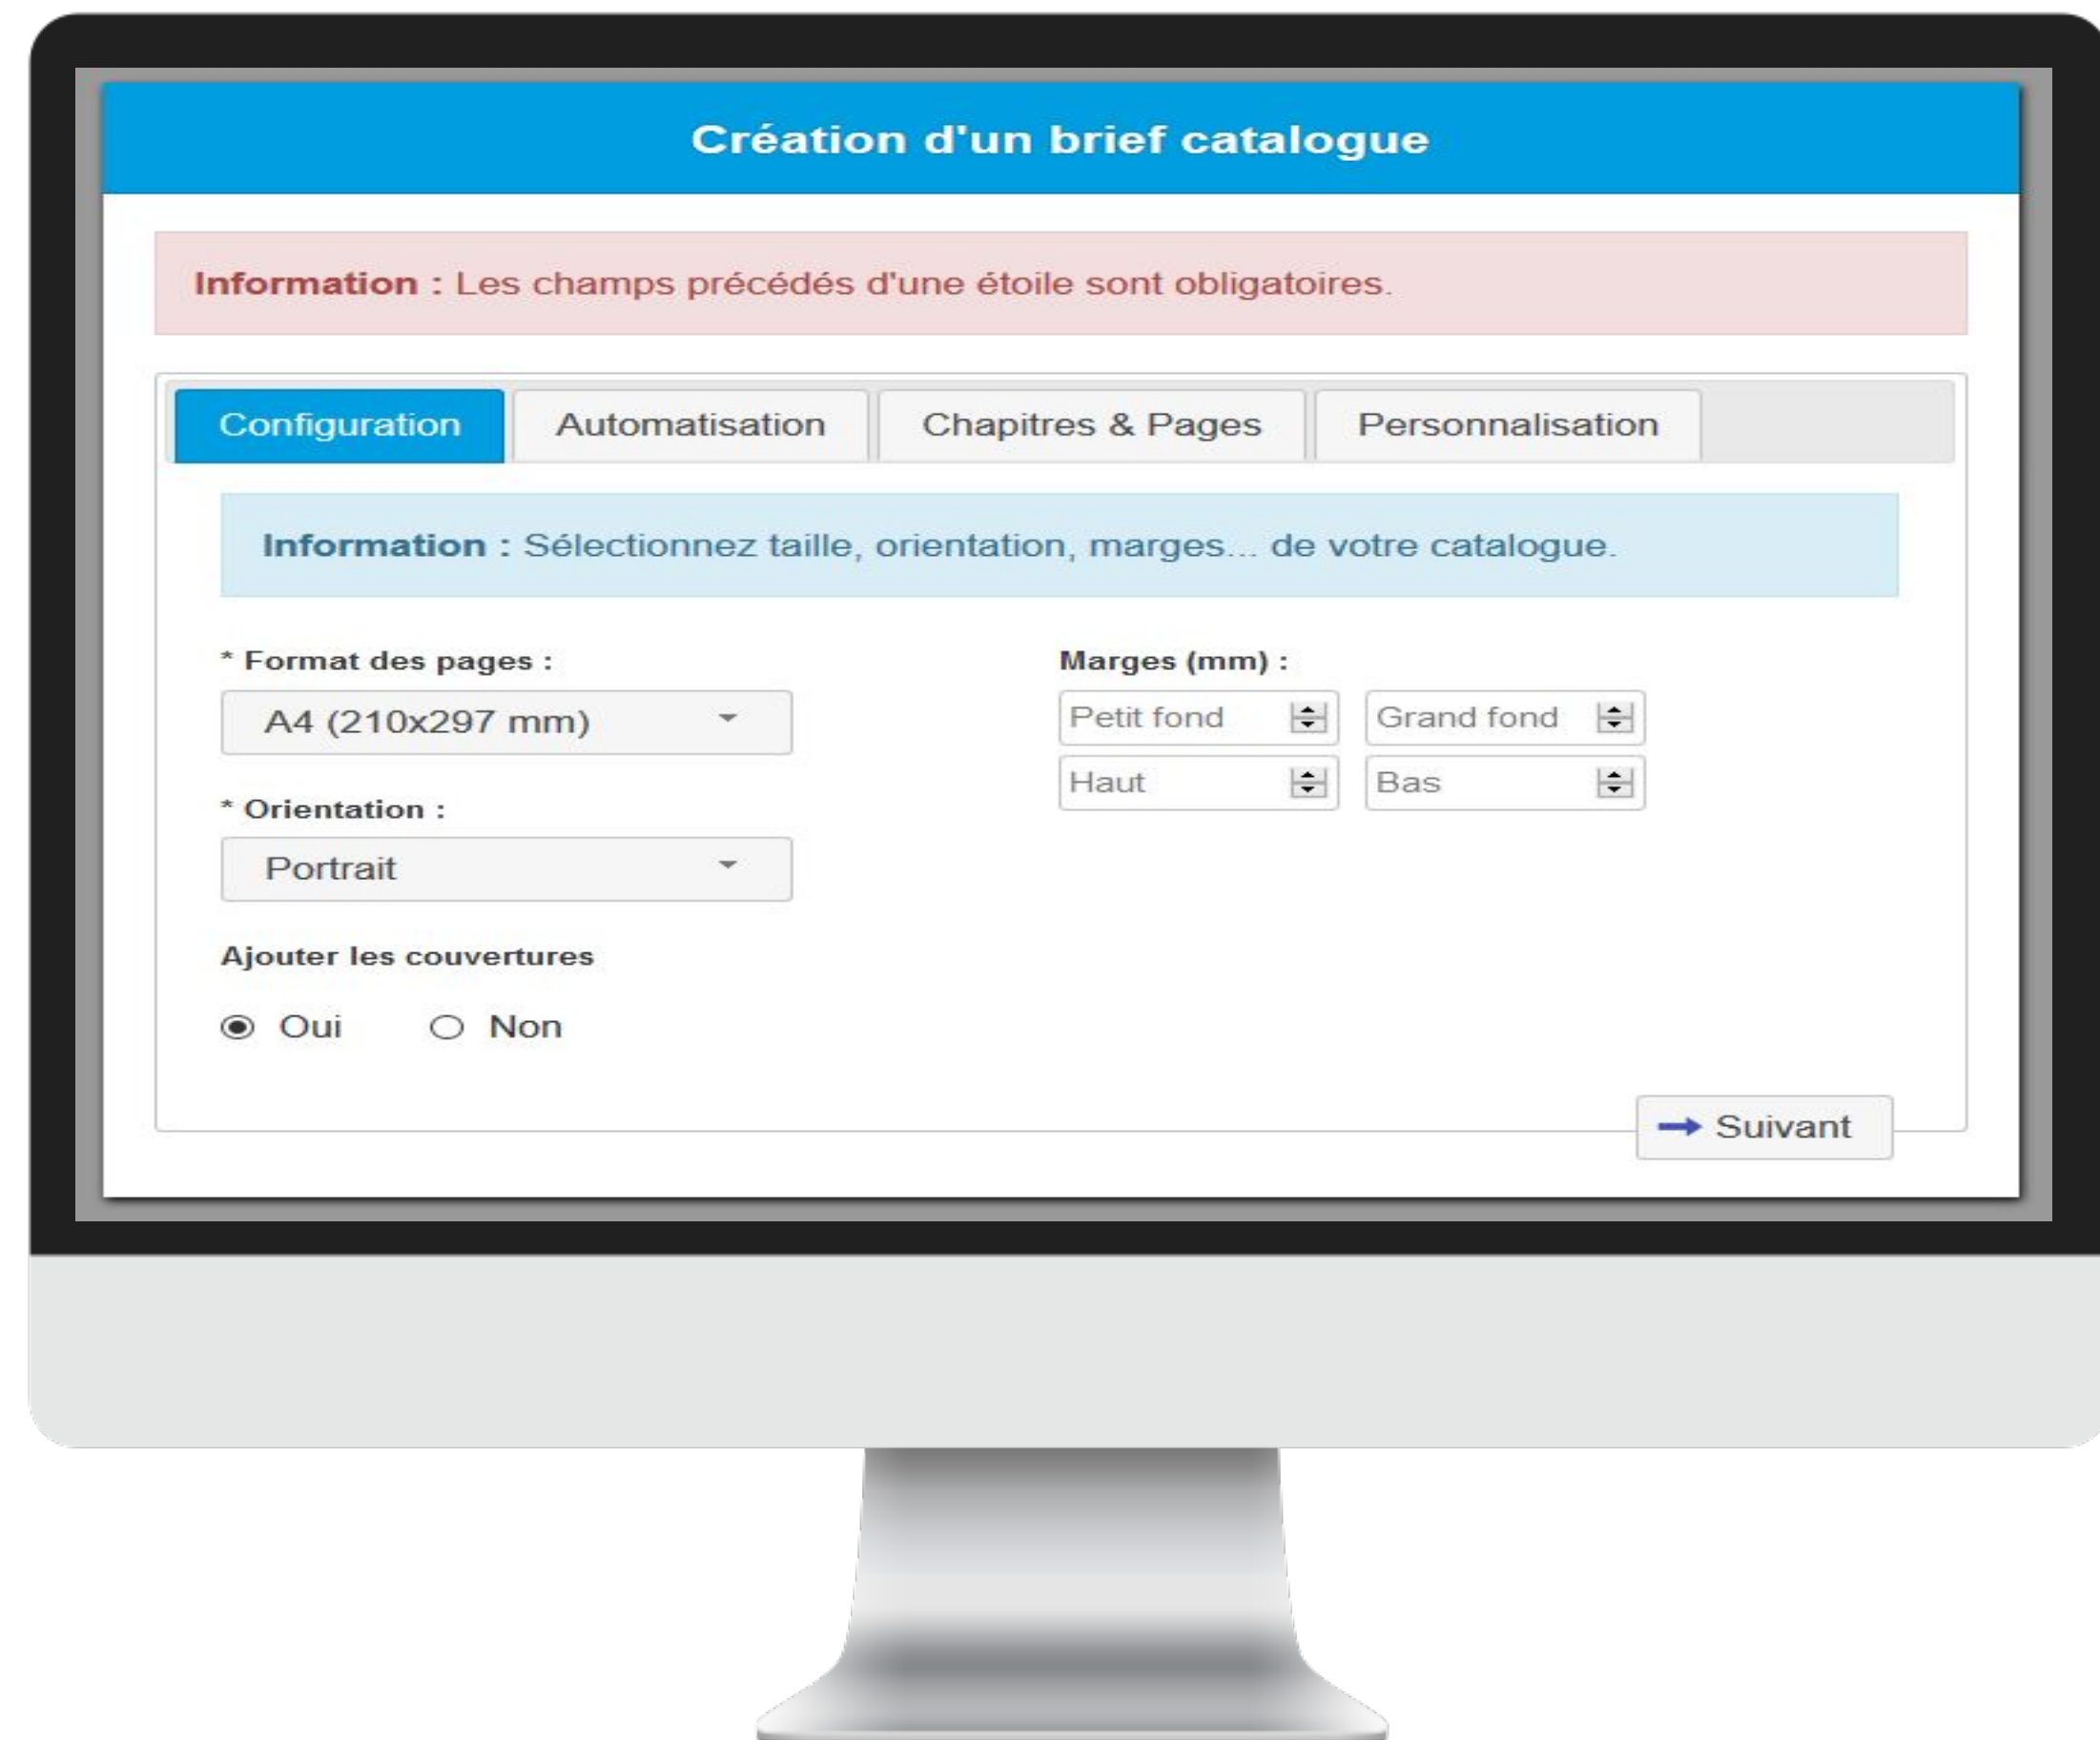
Création d'un brief catalogue

Information : Les champs précédés d'une étoile sont obligatoires.

Configuration | Automatisation | Chapitres & Pages | Personnalisation

Information : Sélectionnez taille, orientation, marges... de votre catalogue.

* Format des pages :

A4 (210x297 mm)

* Orientation :

Portrait

Ajouter les couvertures

Oui Non

Marges (mm) :

Petit fond

Grand fond

Haut

Bas

Suivant